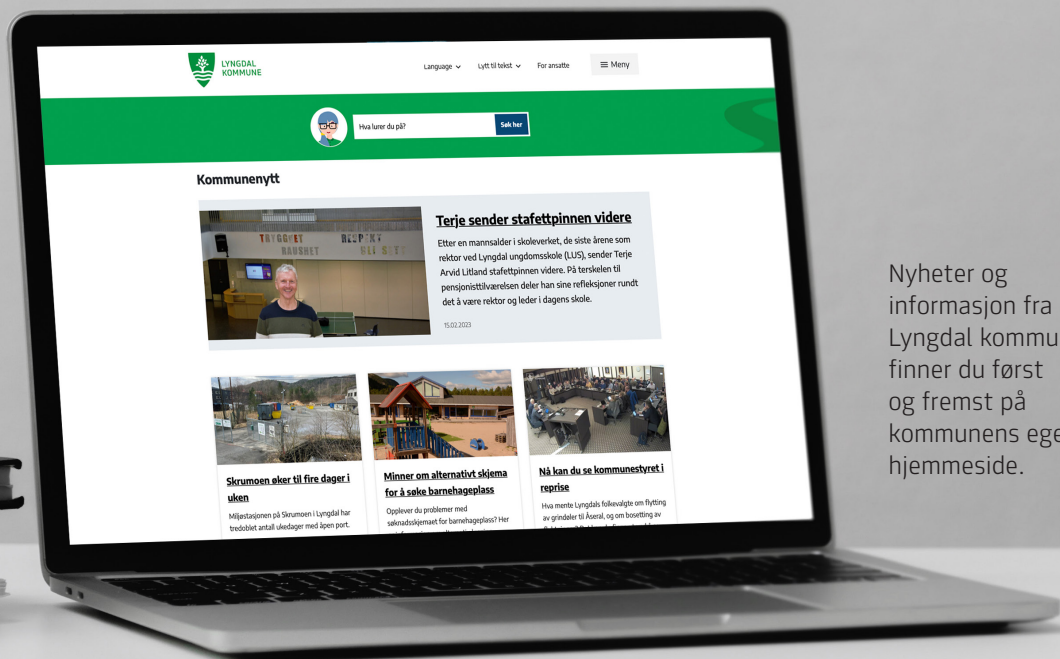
LYNGDAL KOMMUNE

Language ⌄ Lytt til tekst ⌄ For ansatte ≡ Meny

Hva lurer du på? Søk her

Kommunenytt

TRYGGHET RESPEKT RAUSHET BLI SETT

Terje sender stafettpinnen videre

Etter en mannsalder i skoleverket, de siste årene som rektor ved Lyngdal ungdomsskole (LUS), sender Terje Arvid Litland stafettpinnen videre. På terskelen til pensjonisttilværelsen deler han sine refleksjoner rundt det å være rektor og leder i dagens skole.

15.02.2023

Skrumoen øker til fire dager i uken

Miljøstasjonen på Skrumoen i Lyngdal har tredoblet antall ukedager med åpen port.

Minner om alternativt skjema for å søke barnehageplass

Opplever du problemer med søknadsskjemaet for barnehageplass? Her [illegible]

Nå kan du se kommunestyret i reprise

Hva mente Lyngdals folkevalgte om flytting av grindaler til Åseral, og om bosetting av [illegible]

Nyheter og informasjon fra Lyngdal kommu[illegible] finner du først og fremst på kommunens ege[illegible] hjemmeside.